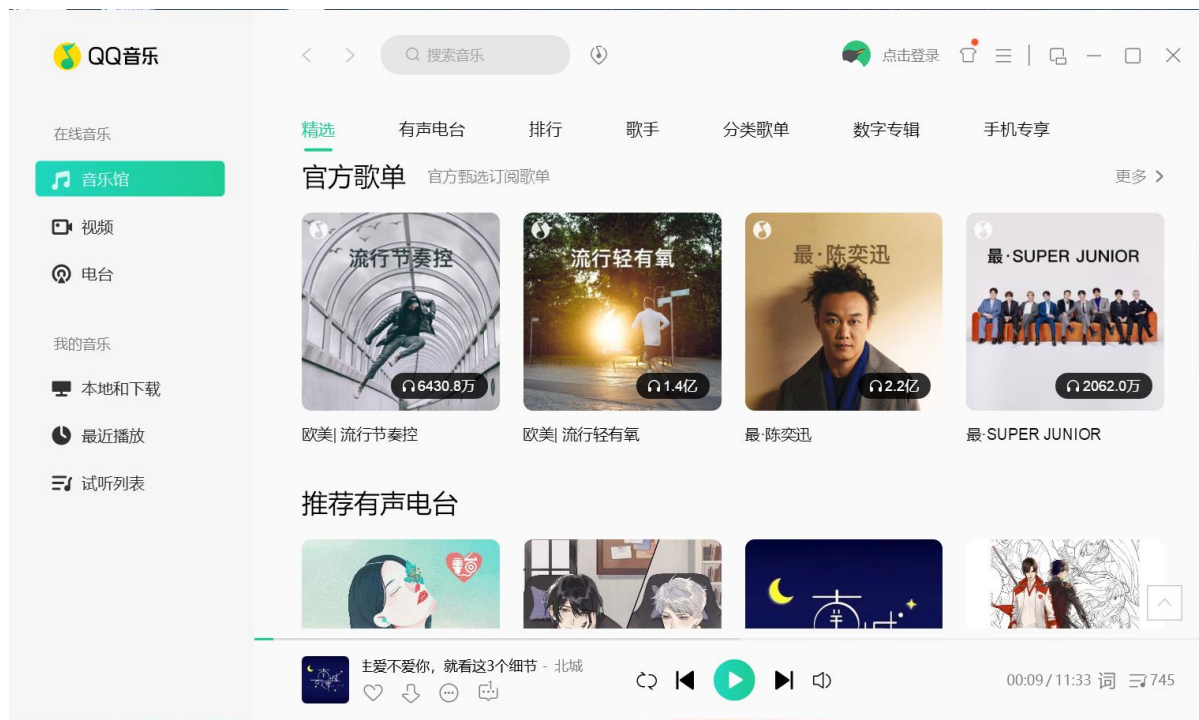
QQ音乐

搜索音乐

点击登录

在线音乐

音乐馆

视频

电台

我的音乐

本地和下载

最近播放

试听列表

精选　有声电台　排行　歌手　分类歌单　数字专辑　手机专享

官方歌单　官方甄选订阅歌单　更多 >

流行节奏控
6430.8万
欧美| 流行节奏控

流行轻有氧
1.4亿
欧美| 流行轻有氧

最·陈奕迅
2.2亿
最·陈奕迅

最·SUPER JUNIOR
2062.0万
最·SUPER JUNIOR

推荐有声电台

主爱不爱你，就看这3个细节 - 北城

00:09 / 11:33 词 745